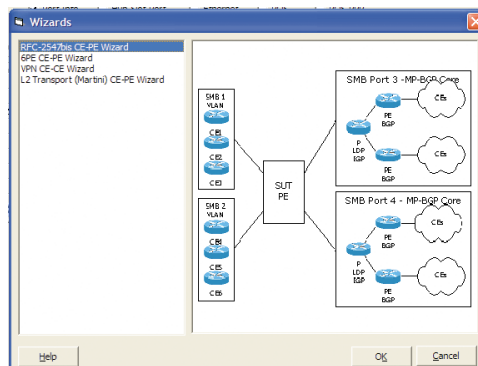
Wizards

RFC-2547bis CE-PE Wizard
6PE CE-PE Wizard
VPN CE-CE Wizard
L2 Transport (Martini) CE-PE Wizard

SMB 1
VLAN
CE1
CE2
CE3

SMB 2
VLAN
CE4
CE5
CE6

SUT
PE

SMB Port 3 - MP-BGP Core
PE
BGP
P
LDP
IGP
PE
BGP
CEs
CEs

SMB Port 4 - MP-BGP Core
PE
BGP
P
LDP
IGP
PE
BGP
CEs
CEs

Help
OK
Cancel